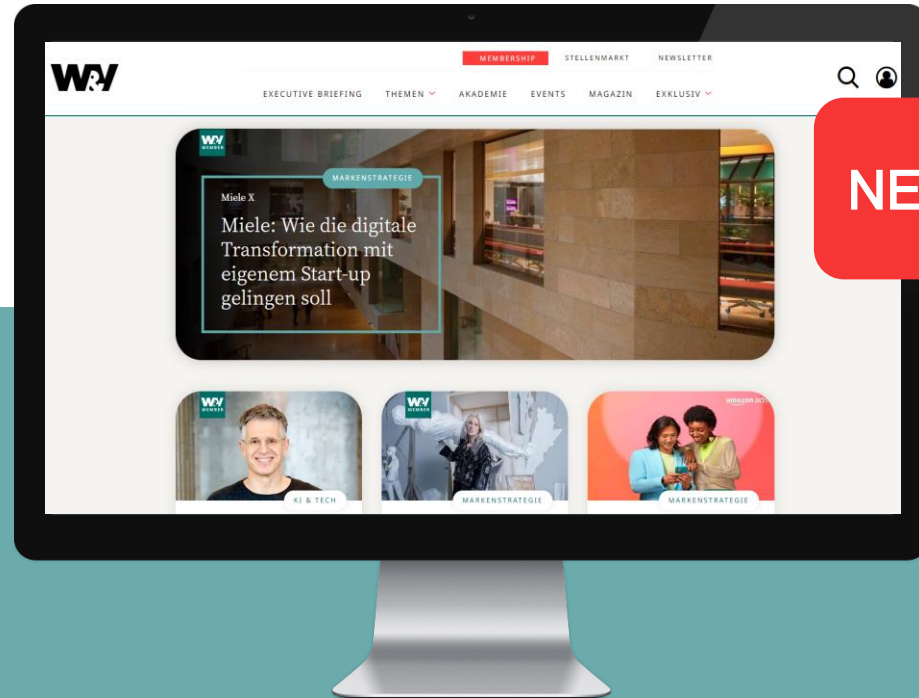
W&V

MEMBERSHIP STELLENMARKT NEWSLETTER

EXECUTIVE BRIEFING THEMEN AKADEMIE EVENTS MAGAZIN EXKLUSIV

NE

W&V MEMBER

MARKENSTRATEGIE

Miele X

Miele: Wie die digitale Transformation mit eigenem Start-up gelingen soll

W&V MEMBER

KI & TECH

W&V MEMBER

MARKENSTRATEGIE

amazon ads

MARKENSTRATEGIE